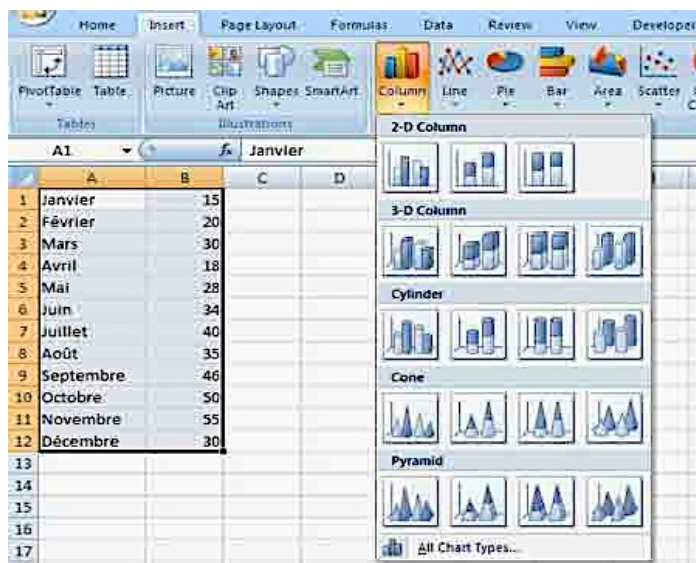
Home Insert Page Layout Formulas Data Review View Developer

PivotTable Table Picture Clip Art Shapes SmartArt Column Line Pie Bar Area Scatter

Tables Illustrations

A1 $f_x$ Janvier

2-D Column

3-D Column

Cylinder

Cone

Pyramid

All Chart Types...

| | A | B | C | D |
|---|---|---|---|---|
| 1 | Janvier | 15 | | |
| 2 | Février | 20 | | |
| 3 | Mars | 30 | | |
| 4 | Avril | 18 | | |
| 5 | Mai | 28 | | |
| 6 | Juin | 34 | | |
| 7 | Juillet | 40 | | |
| 8 | Août | 35 | | |
| 9 | Septembre | 46 | | |
| 10 | Octobre | 50 | | |
| 11 | Novembre | 55 | | |
| 12 | Décembre | 30 | | |
| 13 | | | | |
| 14 | | | | |
| 15 | | | | |
| 16 | | | | |
| 17 | | | | |